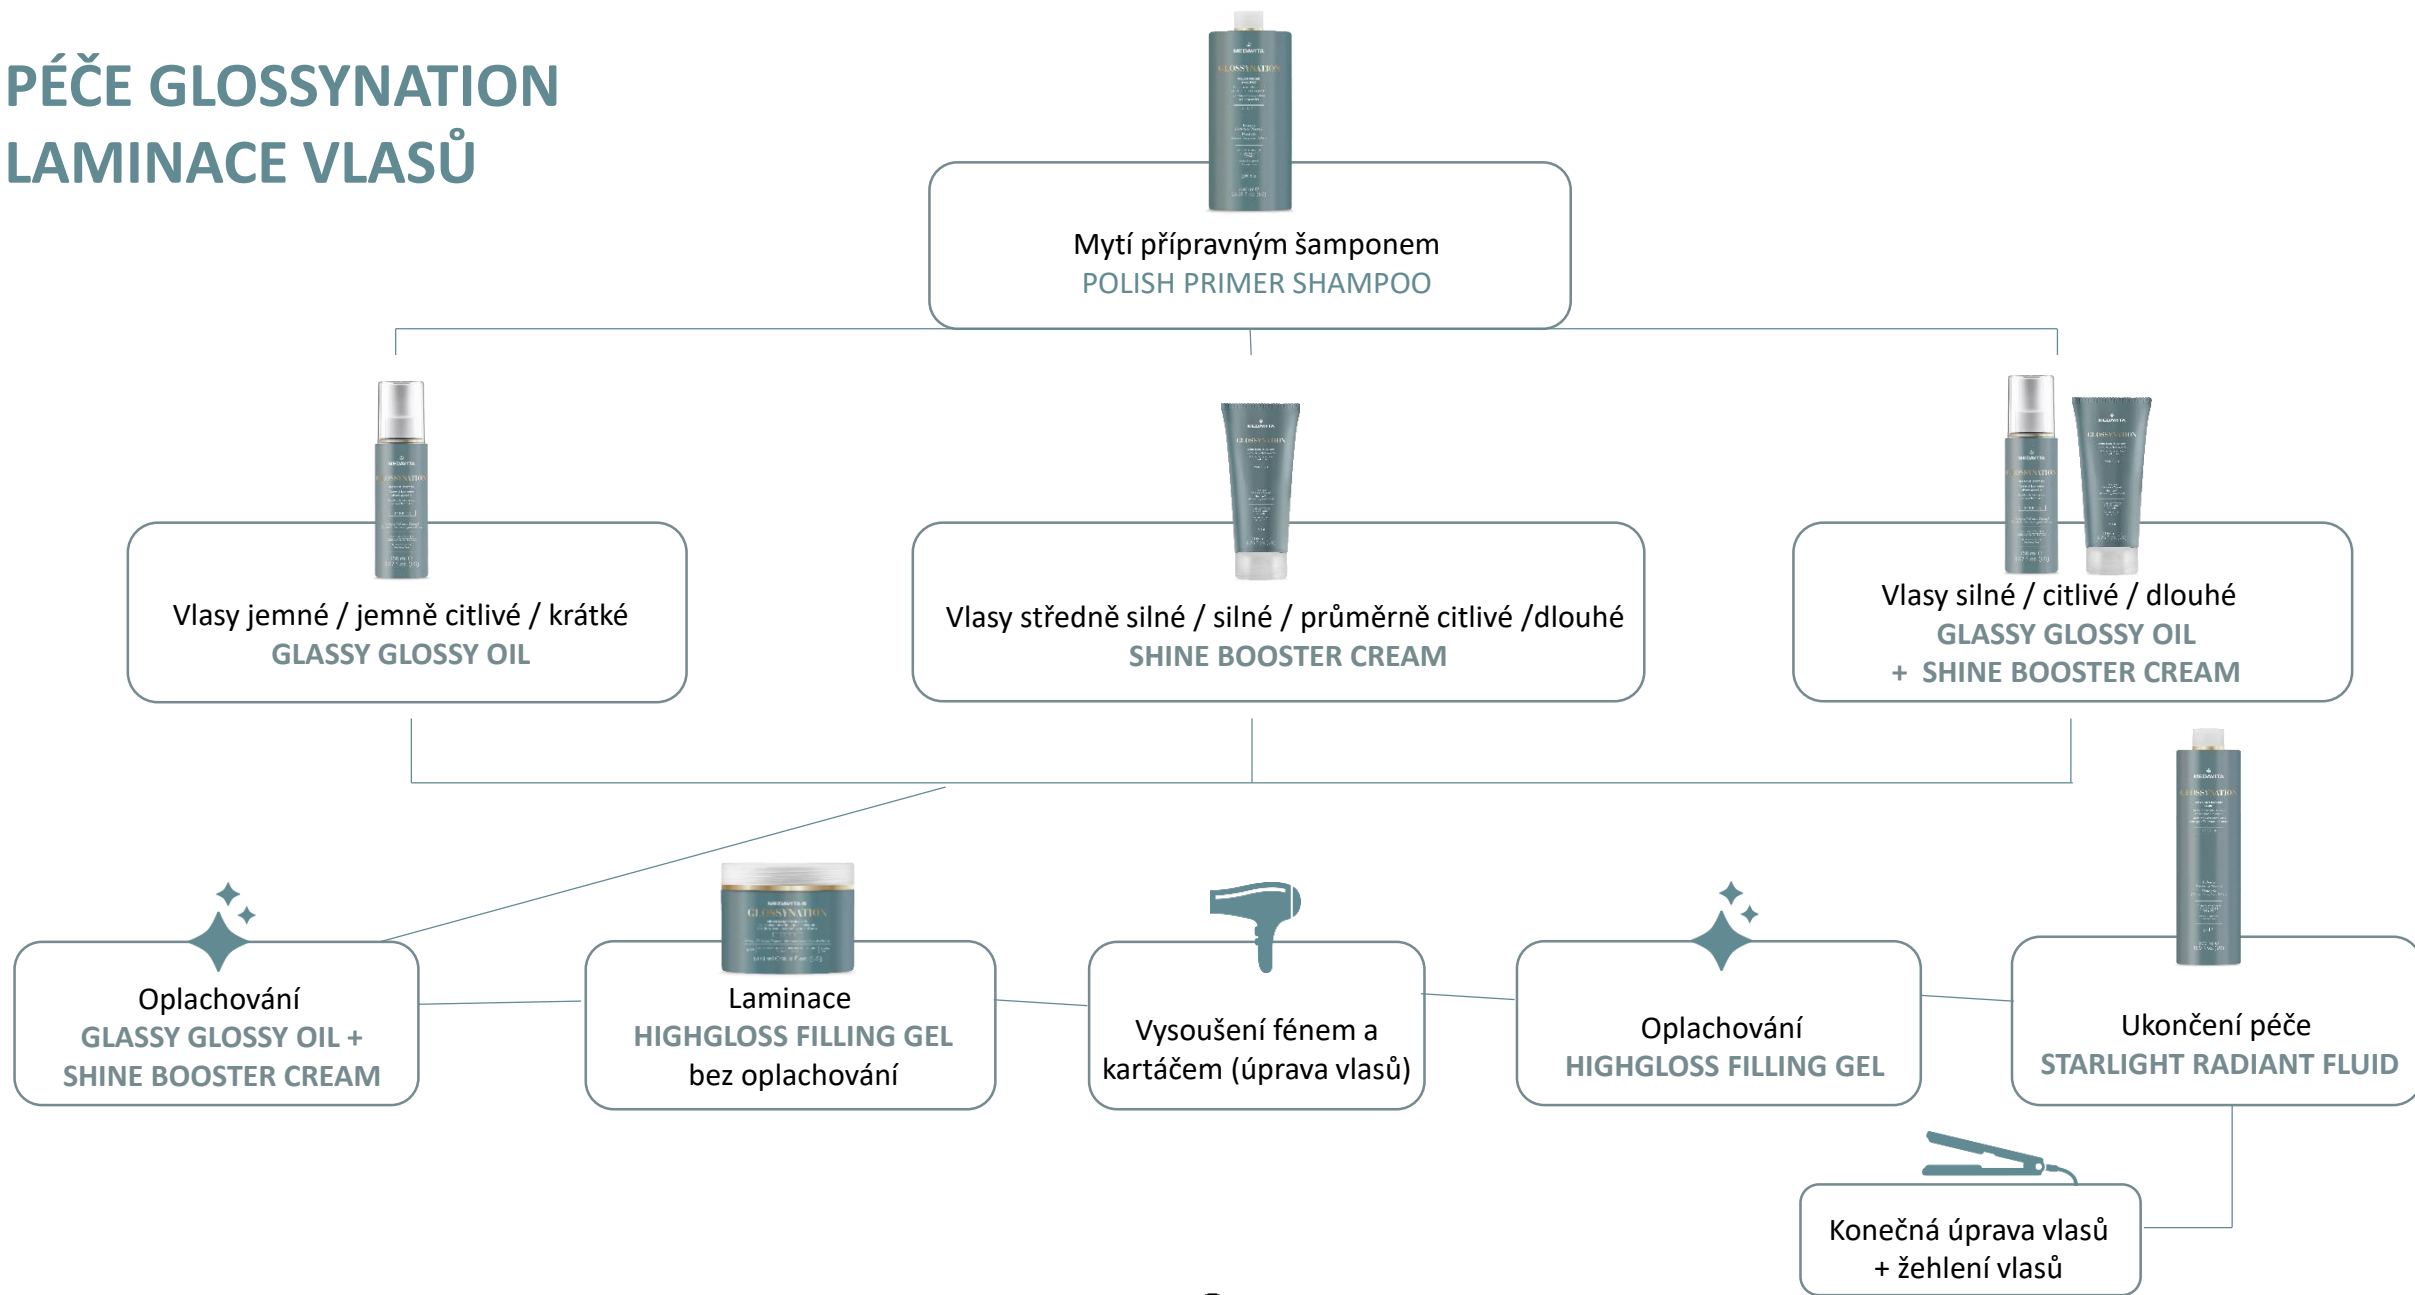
PÉČE GLOSSYNATION
LAMINACE VLASŮ

Mytí přípravným šamponem
POLISH PRIMER SHAMPOO

Vlasy jemné / jemně citlivé / krátké
GLASSY GLOSSY OIL

Vlasy středně silné / silné / průměrně citlivé /dlouhé
SHINE BOOSTER CREAM

Vlasy silné / citlivé / dlouhé
GLASSY GLOSSY OIL
+ SHINE BOOSTER CREAM

Oplachování
GLASSY GLOSSY OIL +
SHINE BOOSTER CREAM

Laminace
HIGHGLOSS FILLING GEL
bez oplachování

Vysoušení fénem a kartáčem (úprava vlasů)

Oplachování
HIGHGLOSS FILLING GEL

Ukončení péče
STARLIGHT RADIANT FLUID

Konečná úprava vlasů
+ žehlení vlasů